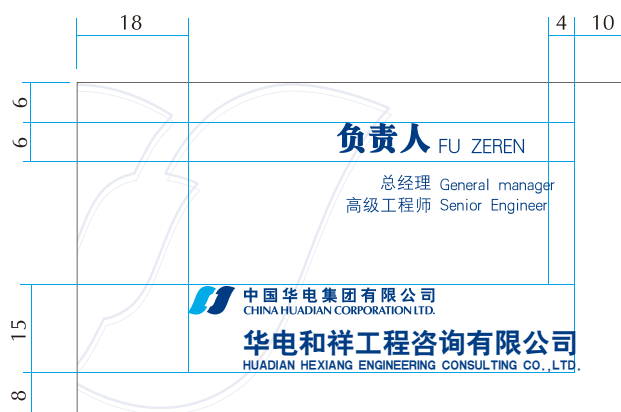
18

4 10

6

6

负责人 FU ZEREN

总经理 General manager
高级工程师 Senior Engineer

15

中国华电集团有限公司
CHINA HUADIAN CORPORATION LTD.

华电和祥工程咨询有限公司
HUADIAN HEXIANG ENGINEERING CONSULTING CO.,LTD.

8